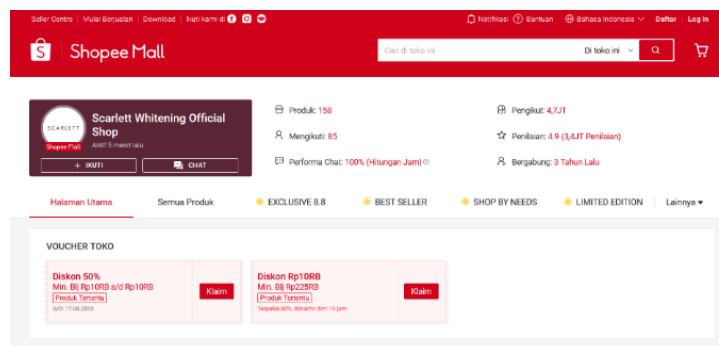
Seller Centre | Mulai Berjualan | Download | Ikuti kami di

Notifikasi  Bantuan  Bahasa Indonesia  Daftar | Log In

Shopee Mall

Cari di toko ini  Di toko ini

SCARLETT
Shopee Mall
Scarlett Whitening Official Shop
Aktif 5 menit lalu
+ IKUTI  CHAT

Produk: 158
Mengikuti: 85
Performa Chat: 100% (Hitungan Jam)
Pengikut: 4,7JT
Penilaian: 4.9 (3,4JT Penilaian)
Bergabung: 3 Tahun Lalu

Halaman Utama  Semua Produk  EXCLUSIVE 8.8  BEST SELLER  SHOP BY NEEDS  LIMITED EDITION  Lainnya

VOUCHER TOKO

Diskon 50%
Min. Blj Rp10RB s/d Rp10RB
Produk Tertentu
S/D: 17.08.2023
Klaim

Diskon Rp10RB
Min. Blj Rp225RB
Produk Tertentu
Terpakai 60%, Berakhir dlm: 15 jam
Klaim